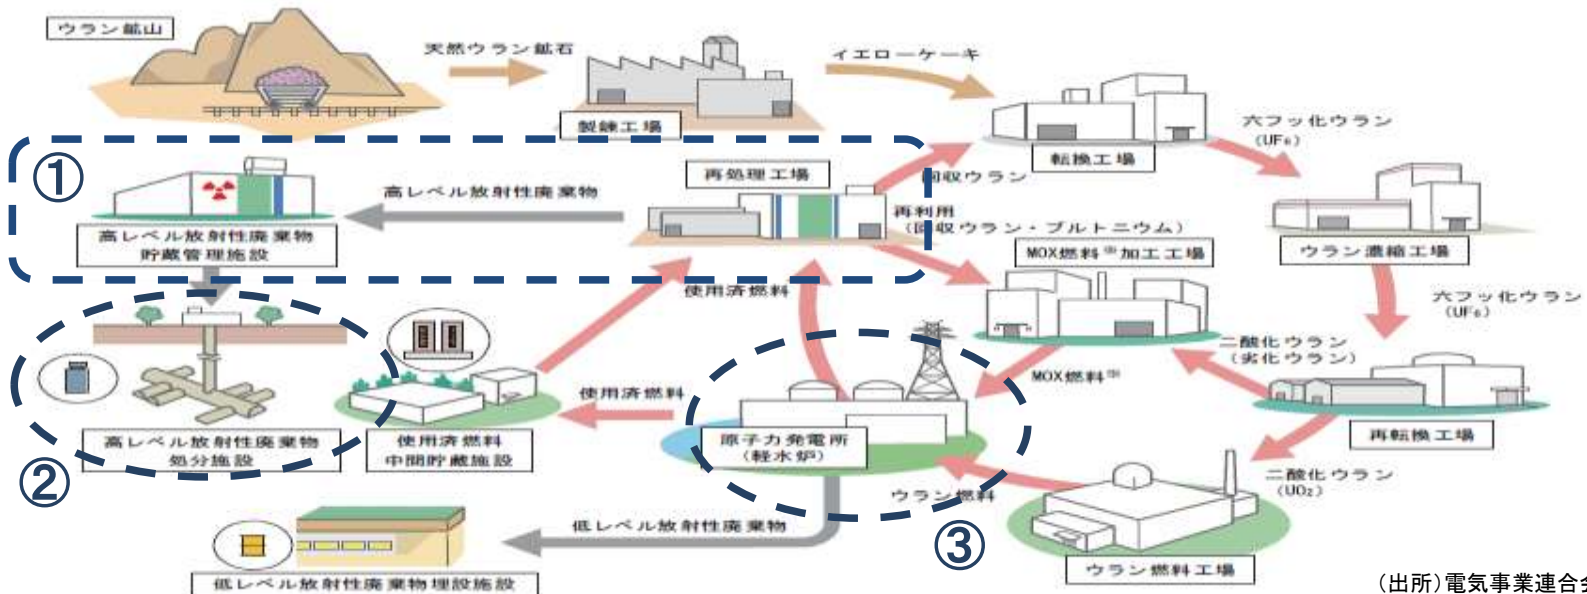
ウラン鉱山

天然ウラン鉱石

製錬工場

イエローケーキ

転換工場

六フッ化ウラン
（UF₆）

ウラン濃縮工場

六フッ化ウラン
（UF₆）

再転換工場

二酸化ウラン
（UO₂）

ウラン燃料工場

ウラン燃料

①

高レベル放射性廃棄物

高レベル放射性廃棄物
貯蔵管理施設

再処理工場

回収ウラン

再利用
（回収ウラン・プルトニウム）

MOX燃料 (注) 加工工場

使用済燃料

二酸化ウラン
（劣化ウラン）

MOX燃料 (注)

高レベル放射性廃棄物
処分施設

②

使用済燃料
中間貯蔵施設

使用済燃料

原子力発電所
（軽水炉）

③

低レベル放射性廃棄物

低レベル放射性廃棄物埋設施設

（出所）電気事業連合会